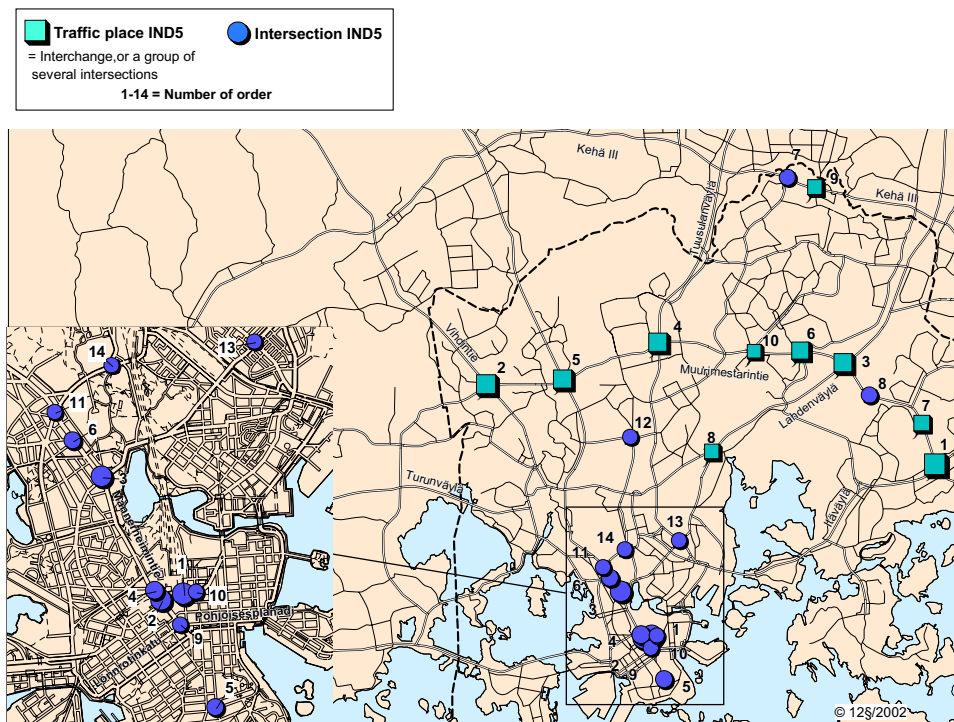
Traffic place IND5
= Interchange,or a group of several intersections
Intersection IND5
1-14 = Number of order

Kehä III
Tuusulanväylä
7
9
Kehä III
Vihdintie
2
5
4
10
6
Muurimestarintie
3
8
Lahdenväylä
7
1
12
8
Turunväylä
Itäväylä
13
14
11
6
3
4
1
10
2
9
5

14
13
11
6
3
Mannerheimintie
4
1
2
10
9
Pohjoisesplanadi
Bulevardi
5
© 12§/2002